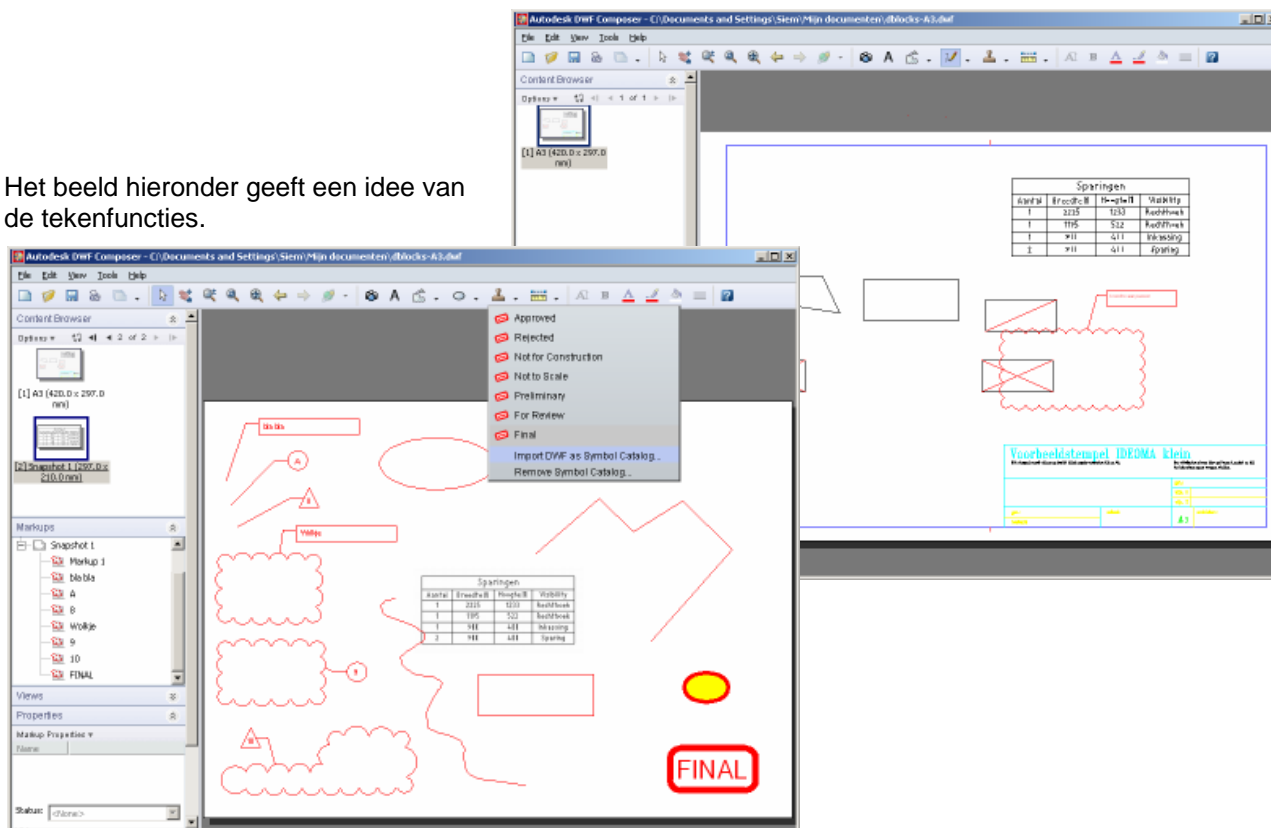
Autodesk DWF Composer - C:\Documents and Settings\Siem\Mijn documenten\dblocks-A3.dwf

File Edit View Tools Help

Content Browser

Options ▾ 1 of 1

[1] A3 (420.0 x 297.0 mm)

Sparingen

| Aantal | Breedte B | Hoogte H | Wobility |
|---|---|---|---|
| 1 | 2215 | 1233 | Rechthoek |
| 1 | 1195 | 512 | Rechthoek |
| 1 | 911 | 411 | Inkassing |
| 2 | 911 | 411 | Sparing |

Voorbeeldstempel IDEOMA klein

A3

Het beeld hieronder geeft een idee van de tekenfuncties.

Autodesk DWF Composer - C:\Documents and Settings\Siem\Mijn documenten\dblocks-A3.dwf

File Edit View Tools Help

Content Browser

Options ▾ 2 of 2

[1] A3 (420.0 x 297.0 mm)

[2] Snapshot 1 (297.0 x 210.0 mm)

Approved
Rejected
Not for Construction
Not to Scale
Preliminary
For Review
Final
Import DWF as Symbol Catalog...
Remove Symbol Catalog...

Markups

Snapshot 1
Markup 1
bla bla
A
8
Wolkje
9
10
FINAL

Views

Properties

Markup Properties ▾

Name

Status: <None>

bla bla

A

8

Wolkje

Sparingen

| Aantal | Breedte B | Hoogte H | Wobility |
|---|---|---|---|
| 1 | 2215 | 1233 | Rechthoek |
| 1 | 1195 | 512 | Rechthoek |
| 1 | 911 | 411 | Inkassing |
| 2 | 911 | 411 | Sparing |

9

10

FINAL